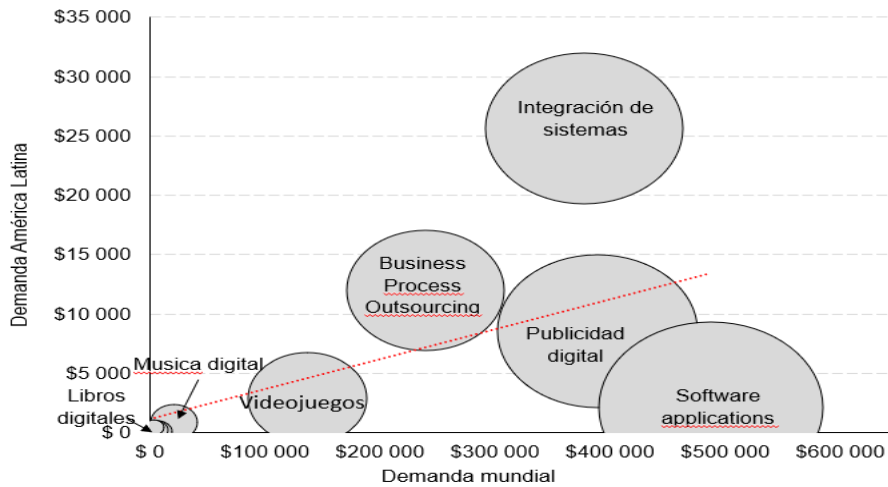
$35 000
$30 000
$25 000
$20 000
$15 000
$10 000
$5 000
$ 0

Demanda América Latina

Integración de sistemas

Business Process Outsourcing

Publicidad digital

Software applications

Videojuegos

Musica digital

Libros digitales

$ 0
$100 000
$200 000
$300 000
$400 000
$500 000
$600 000

Demanda mundial